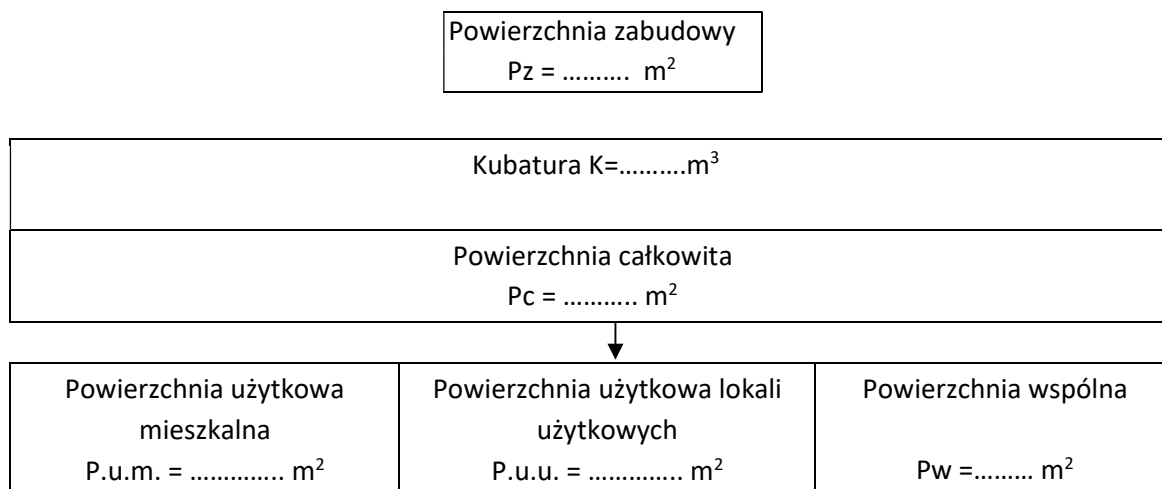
Powierzchnia zabudowy
Pz = ………. $m^2$

Kubatura K=……….$m^3$

Powierzchnia całkowita
Pc = ……….. $m^2$

| Powierzchnia użytkowa mieszkalna P.u.m. = ………….. $m^2$ | Powierzchnia użytkowa lokali użytkowych P.u.u. = ………….. $m^2$ | Powierzchnia wspólna Pw =……… $m^2$ |
|---|---|---|